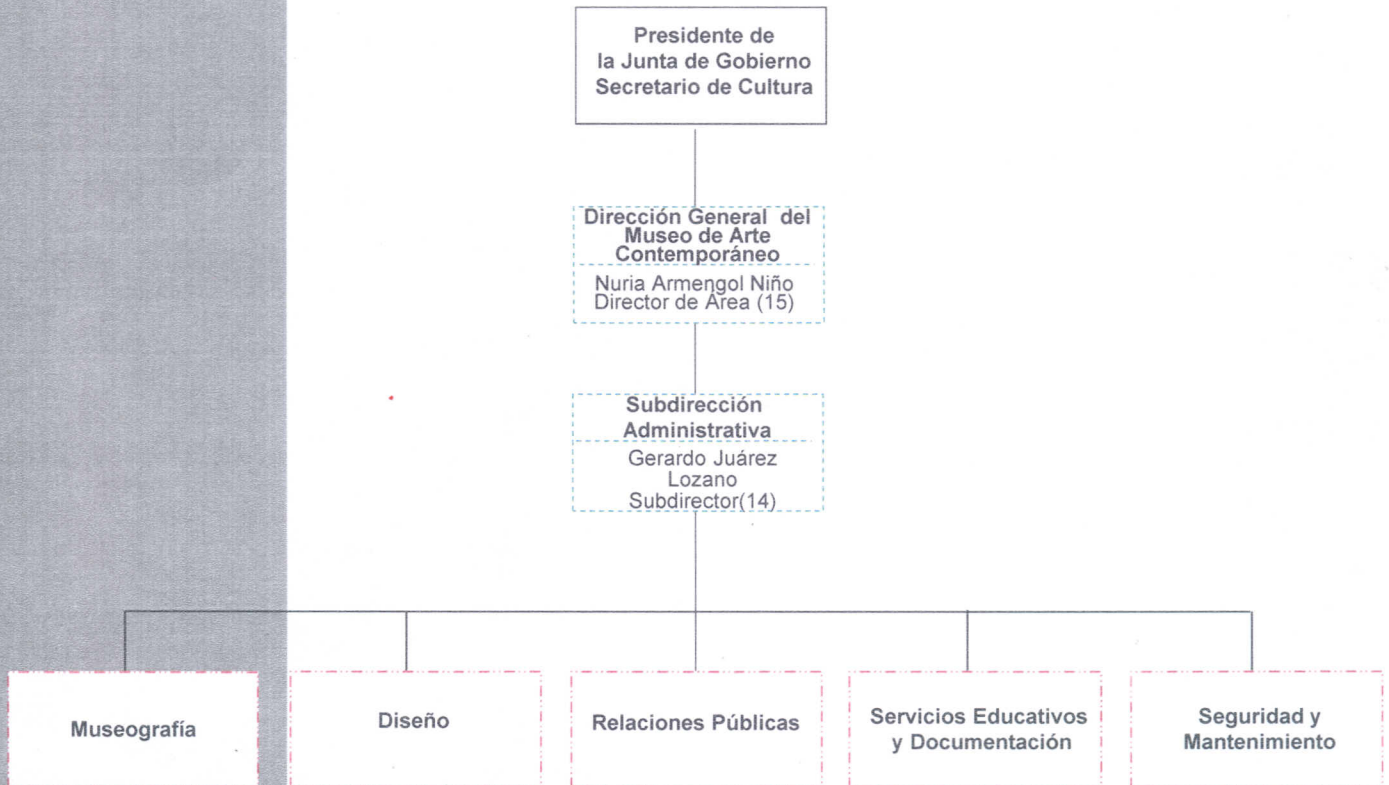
Presidente de la Junta de Gobierno Secretario de Cultura

Dirección General del Museo de Arte Contemporáneo

Nuria Armengol Niño Director de Área (15)

Subdirección Administrativa

Gerardo Juárez Lozano Subdirector(14)

Museografía

Diseño

Relaciones Públicas

Servicios Educativos y Documentación

Seguridad y Mantenimiento